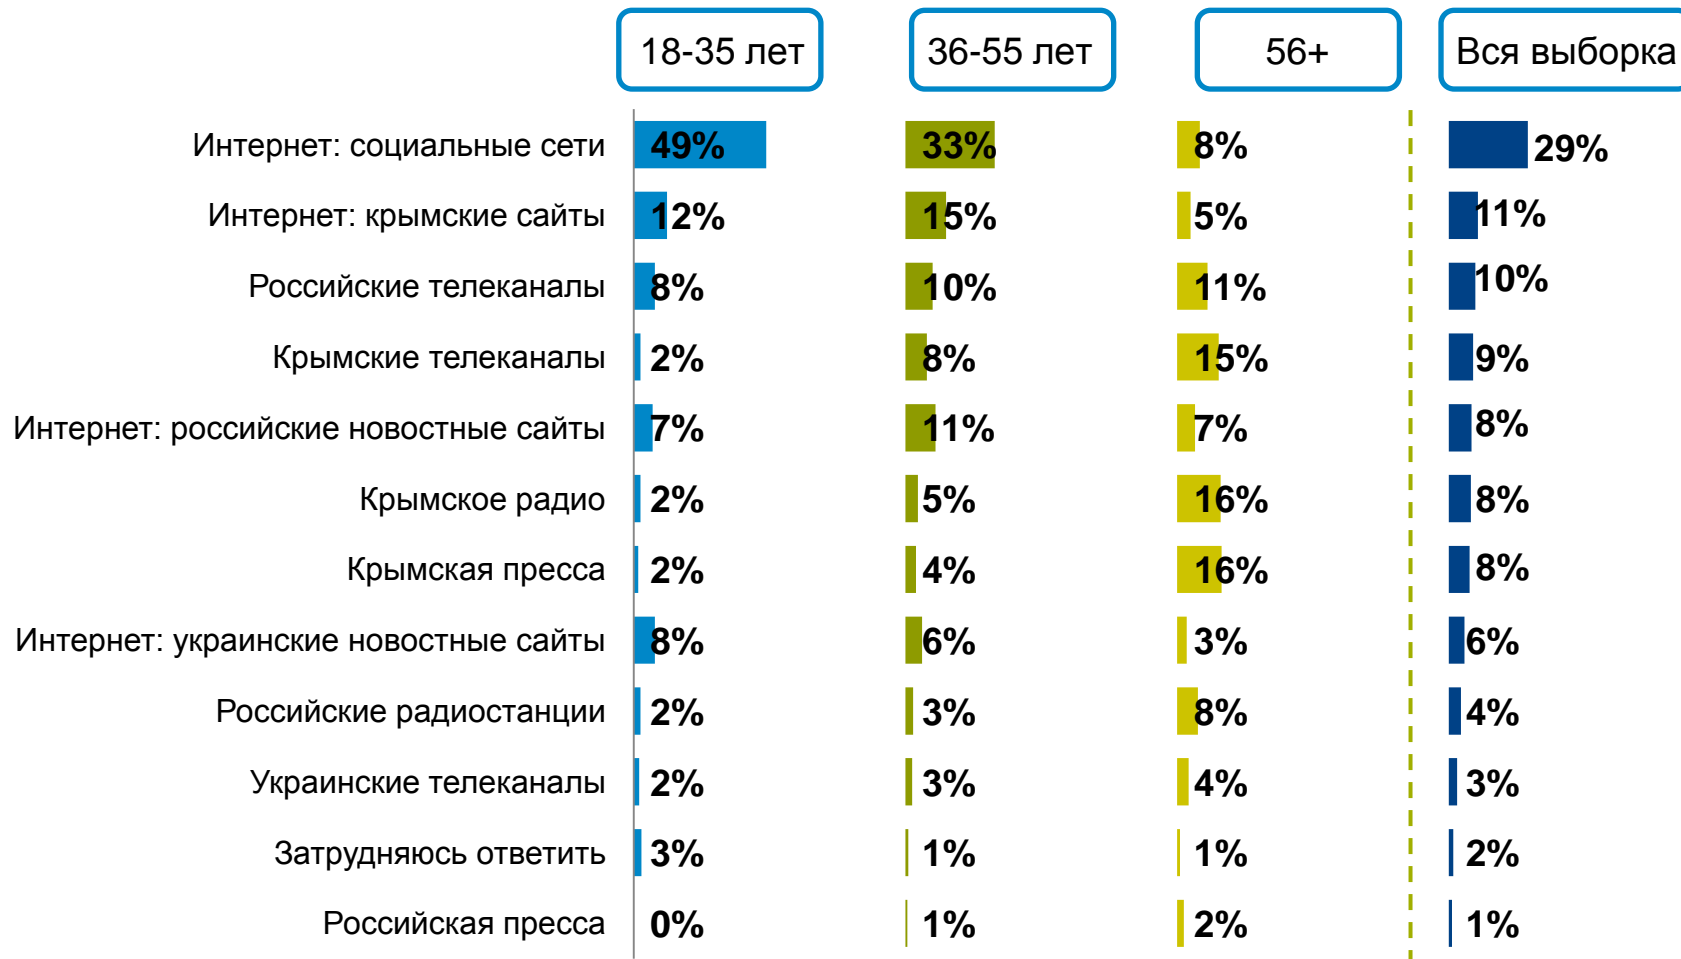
|  | 18-35 лет | 36-55 лет | 56+ | Вся выборка |
|---|---|---|---|---|
| Интернет: социальные сети | 49% | 33% | 8% | 29% |
| Интернет: крымские сайты | 12% | 15% | 5% | 11% |
| Российские телеканалы | 8% | 10% | 11% | 10% |
| Крымские телеканалы | 2% | 8% | 15% | 9% |
| Интернет: российские новостные сайты | 7% | 11% | 7% | 8% |
| Крымское радио | 2% | 5% | 16% | 8% |
| Крымская пресса | 2% | 4% | 16% | 8% |
| Интернет: украинские новостные сайты | 8% | 6% | 3% | 6% |
| Российские радиостанции | 2% | 3% | 8% | 4% |
| Украинские телеканалы | 2% | 3% | 4% | 3% |
| Затрудняюсь ответить | 3% | 1% | 1% | 2% |
| Российская пресса | 0% | 1% | 2% | 1% |